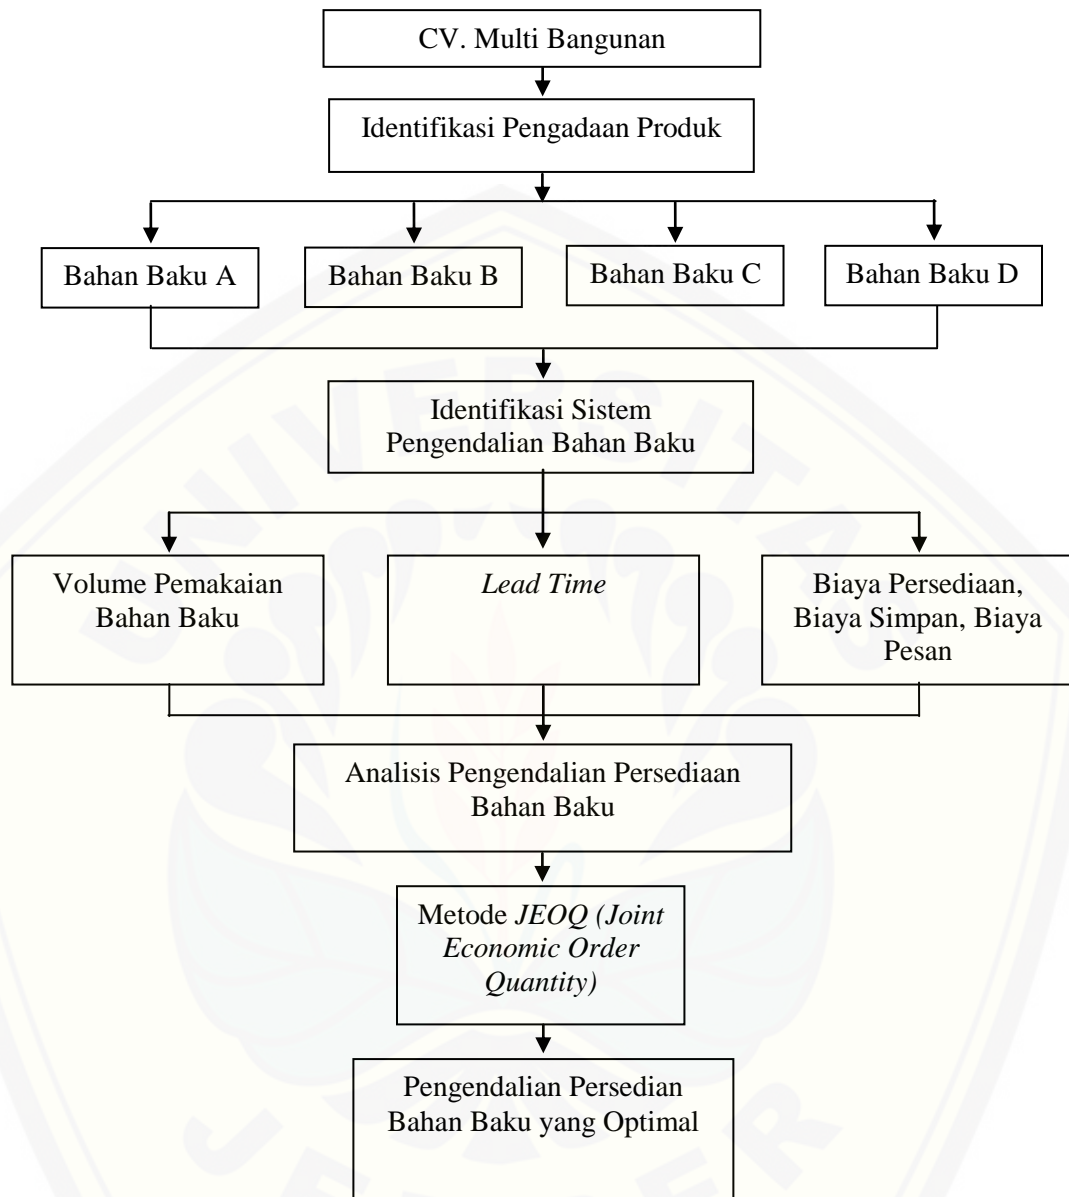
CV. Multi Bangunan

Identifikasi Pengadaan Produk

Bahan Baku A

Bahan Baku B

Bahan Baku C

Bahan Baku D

Identifikasi Sistem Pengendalian Bahan Baku

Volume Pemakaian Bahan Baku

*Lead Time*

Biaya Persediaan, Biaya Simpan, Biaya Pesan

Analisis Pengendalian Persediaan Bahan Baku

Metode *JEOQ (Joint Economic Order Quantity)*

Pengendalian Persedian Bahan Baku yang Optimal